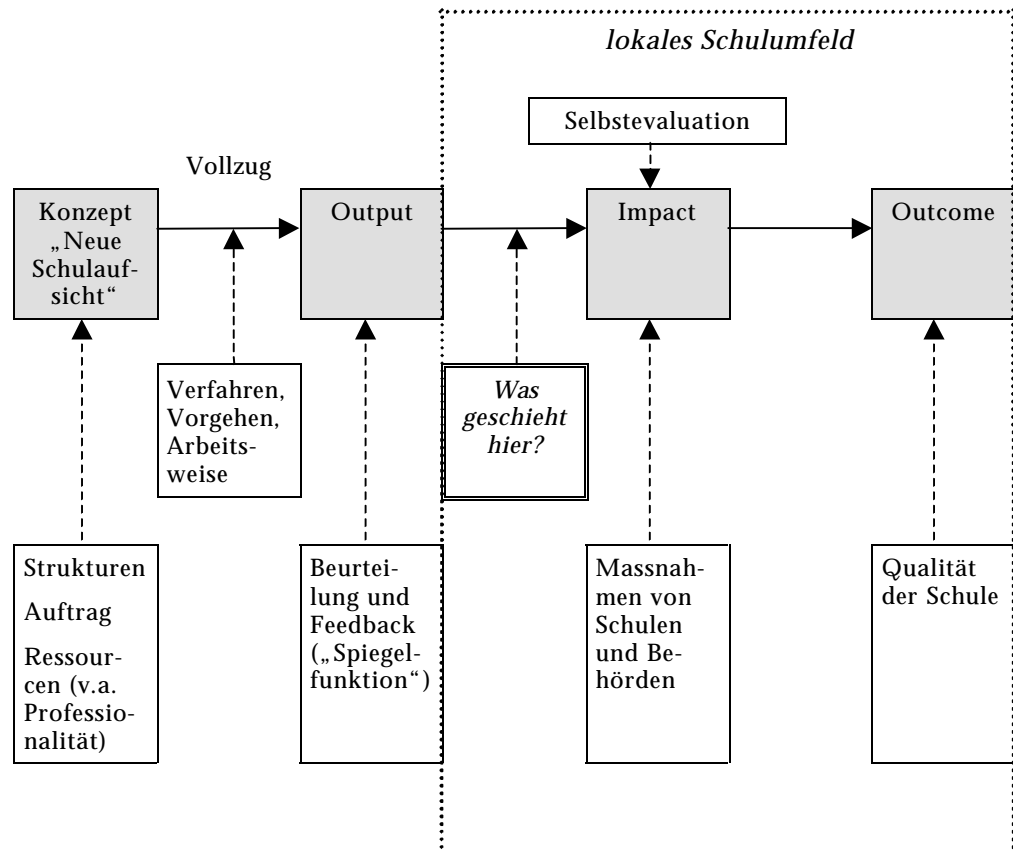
lokales Schulumfeld

Selbstevaluation

Vollzug

Konzept „Neue Schulaufsicht“

Output

Impact

Outcome

Verfahren, Vorgehen, Arbeitsweise

Was geschieht hier?

Strukturen

Auftrag

Ressourcen (v.a. Professionalität)

Beurteilung und Feedback („Spiegelfunktion“)

Massnahmen von Schulen und Behörden

Qualität der Schule